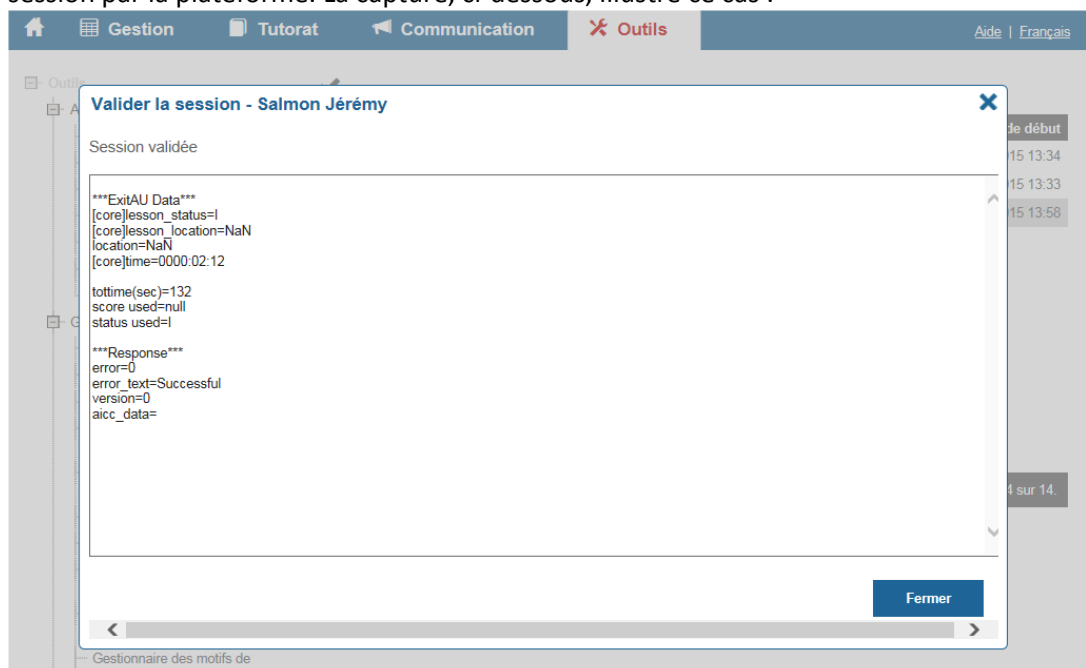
session par la plateforme. La capture, ci-dessous, illustre ce cas :

Gestion | Tutorat | Communication | Outils

Aide | Français

Outils

de début
15 13:34
15 13:33
15 13:58

4 sur 14.

Valider la session - Salmon Jérémy

Session validée

***ExitAU Data***
[core]lesson_status=I
[core]lesson_location=NaN
location=NaN
[core]time=0000:02:12

tottime(sec)=132
score used=null
status used=I

***Response***
error=0
error_text=Successful
version=0
aicc_data=

Fermer

Gestionnaire des motifs de